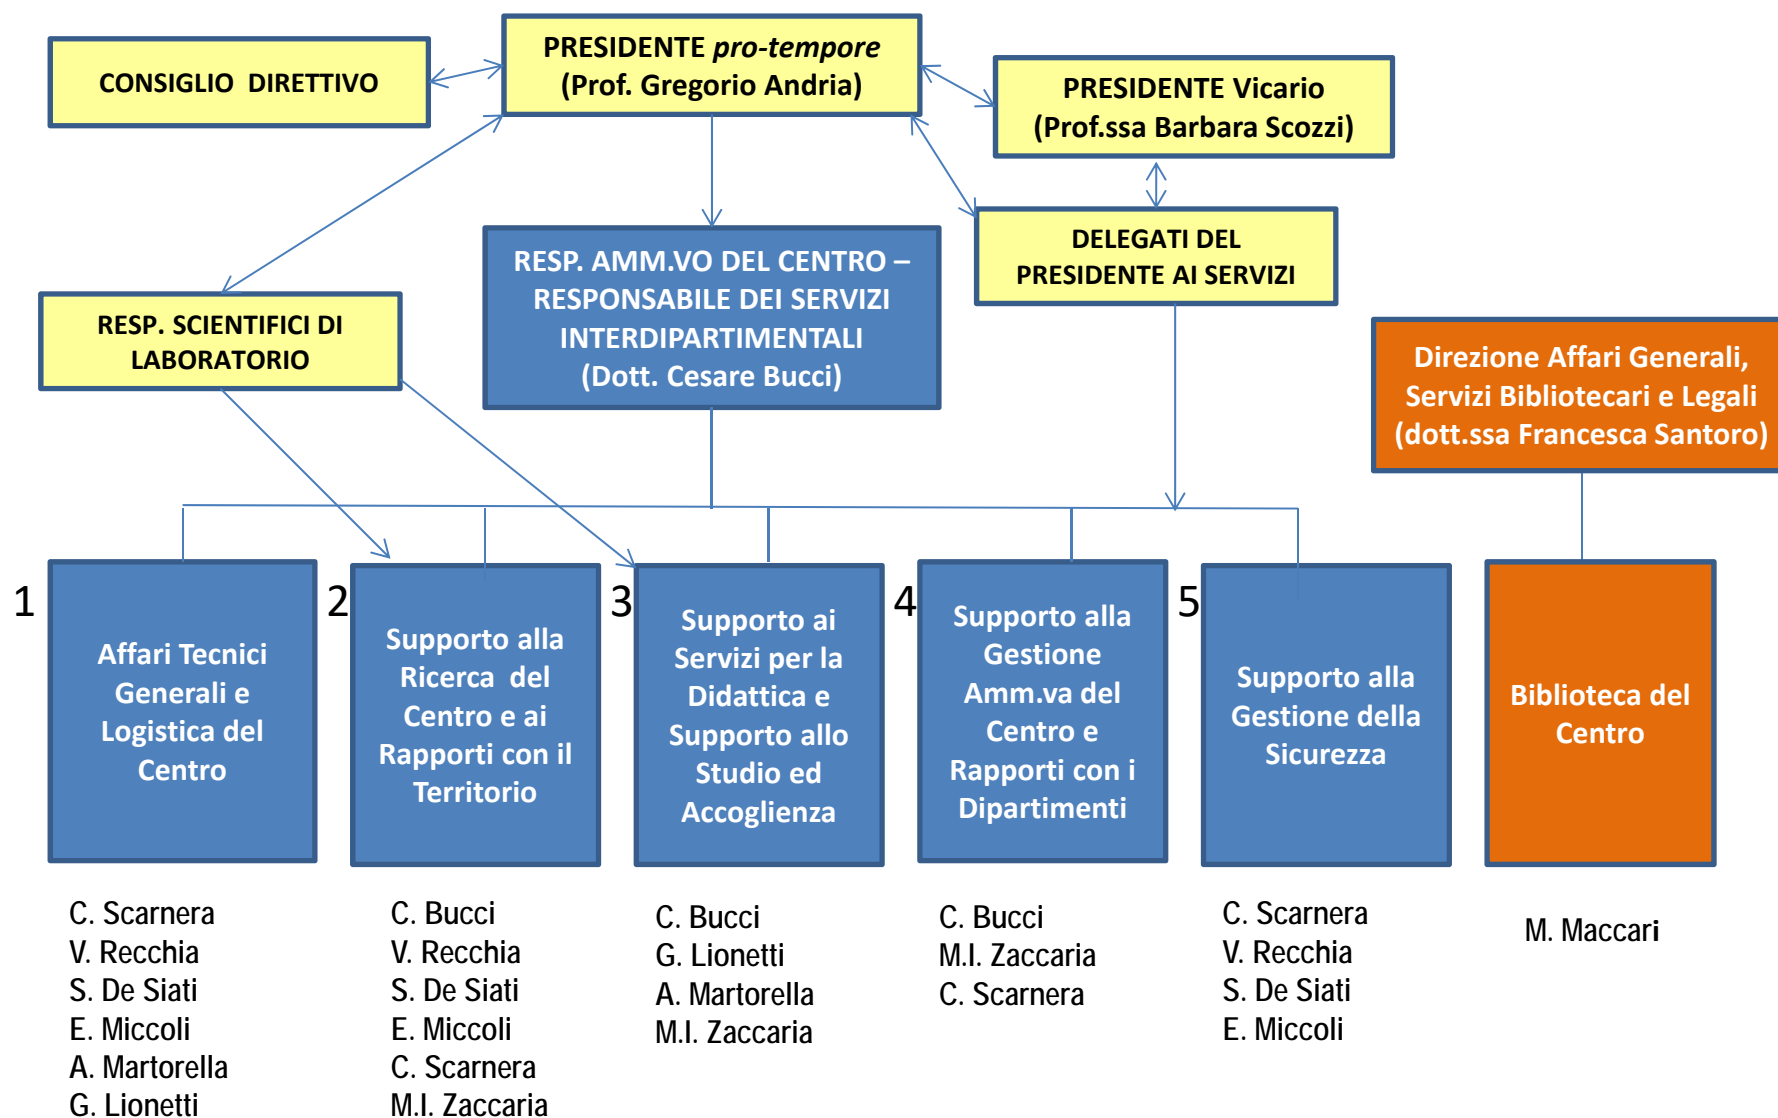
CONSIGLIO DIRETTIVO

PRESIDENTE *pro-tempore*
(Prof. Gregorio Andria)

PRESIDENTE Vicario
(Prof.ssa Barbara Scozzi)

DELEGATI DEL PRESIDENTE AI SERVIZI

RESP. AMM.VO DEL CENTRO – RESPONSABILE DEI SERVIZI INTERDIPARTIMENTALI
(Dott. Cesare Bucci)

RESP. SCIENTIFICI DI LABORATORIO

Direzione Affari Generali, Servizi Bibliotecari e Legali
(dott.ssa Francesca Santoro)

1
Affari Tecnici Generali e Logistica del Centro

2
Supporto alla Ricerca del Centro e ai Rapporti con il Territorio

3
Supporto ai Servizi per la Didattica e Supporto allo Studio ed Accoglienza

4
Supporto alla Gestione Amm.va del Centro e Rapporti con i Dipartimenti

5
Supporto alla Gestione della Sicurezza

Biblioteca del Centro

C. Scarnera
V. Recchia
S. De Siati
E. Miccoli
A. Martorella
G. Lionetti

C. Bucci
V. Recchia
S. De Siati
E. Miccoli
C. Scarnera
M.I. Zaccaria

C. Bucci
G. Lionetti
A. Martorella
M.I. Zaccaria

C. Bucci
M.I. Zaccaria
C. Scarnera

C. Scarnera
V. Recchia
S. De Siati
E. Miccoli

M. Maccari